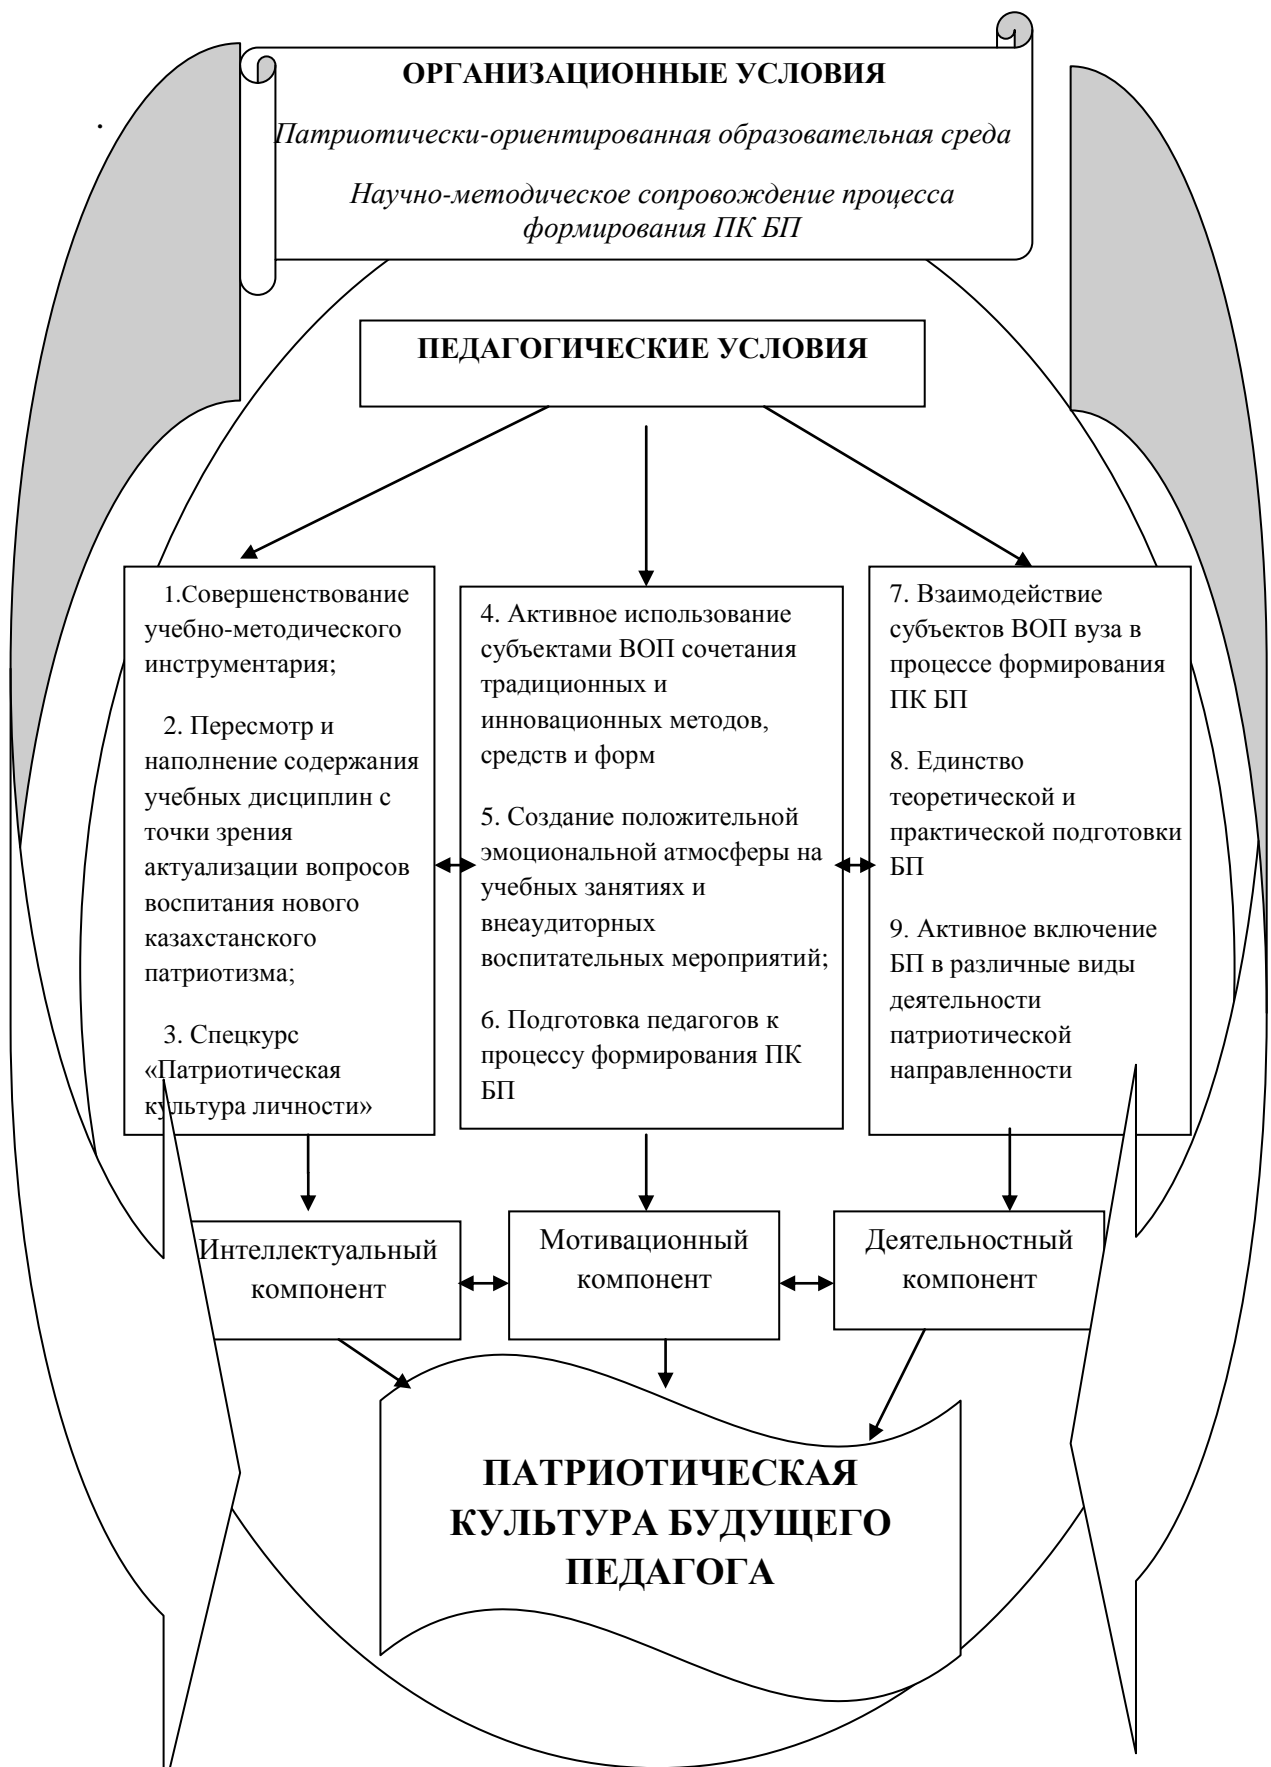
ОРГАНИЗАЦИОННЫЕ УСЛОВИЯ

Патриотически-ориентированная образовательная среда

Научно-методическое сопровождение процесса формирования ПК БП

ПЕДАГОГИЧЕСКИЕ УСЛОВИЯ

1.Совершенствование учебно-методического инструментария;

2. Пересмотр и наполнение содержания учебных дисциплин с точки зрения актуализации вопросов воспитания нового казахстанского патриотизма;

3. Спецкурс «Патриотическая культура личности»

4. Активное использование субъектами ВОП сочетания традиционных и инновационных методов, средств и форм

5. Создание положительной эмоциональной атмосферы на учебных занятиях и внеаудиторных воспитательных мероприятий;

6. Подготовка педагогов к процессу формирования ПК БП

7. Взаимодействие субъектов ВОП вуза в процессе формирования ПК БП

8. Единство теоретической и практической подготовки БП

9. Активное включение БП в различные виды деятельности патриотической направленности

Интеллектуальный компонент

Мотивационный компонент

Деятельностный компонент

ПАТРИОТИЧЕСКАЯ КУЛЬТУРА БУДУЩЕГО ПЕДАГОГА